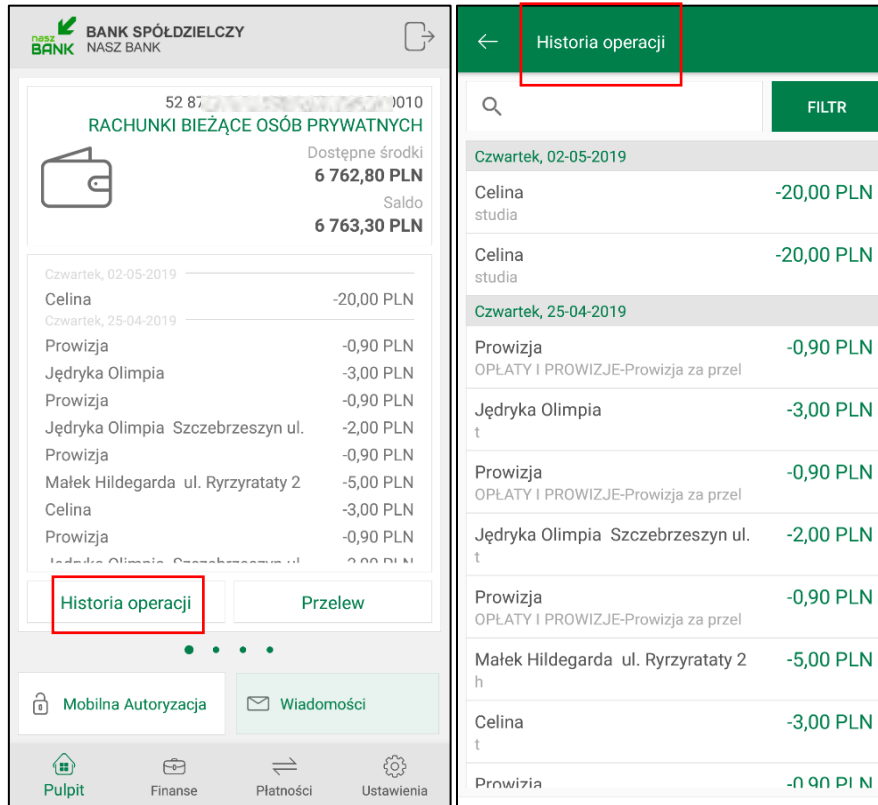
nasz BANK BANK SPÓŁDZIELCZY NASZ BANK

52 87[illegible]0010
RACHUNKI BIEŻĄCE OSÓB PRYWATNYCH
Dostępne środki
6 762,80 PLN
Saldo
6 763,30 PLN

Czwartek, 02-05-2019
Celina -20,00 PLN
Czwartek, 25-04-2019
Prowizja -0,90 PLN
Jędryka Olimpia -3,00 PLN
Prowizja -0,90 PLN
Jędryka Olimpia Szczebrzeszyn ul. -2,00 PLN
Prowizja -0,90 PLN
Małek Hildegarda ul. Ryrzyratary 2 -5,00 PLN
Celina -3,00 PLN
Prowizja -0,90 PLN
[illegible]

Historia operacji
Przelew

Mobilna Autoryzacja
Wiadomości

Pulpit
Finanse
Płatności
Ustawienia

Historia operacji

FILTR

Czwartek, 02-05-2019
Celina -20,00 PLN
studia
Celina -20,00 PLN
studia
Czwartek, 25-04-2019
Prowizja -0,90 PLN
OPŁATY I PROWIZJE-Prowizja za przel
Jędryka Olimpia -3,00 PLN
t
Prowizja -0,90 PLN
OPŁATY I PROWIZJE-Prowizja za przel
Jędryka Olimpia Szczebrzeszyn ul. -2,00 PLN
t
Prowizja -0,90 PLN
OPŁATY I PROWIZJE-Prowizja za przel
Małek Hildegarda ul. Ryrzyratary 2 -5,00 PLN
h
Celina -3,00 PLN
t
Prowizja -0,90 PLN